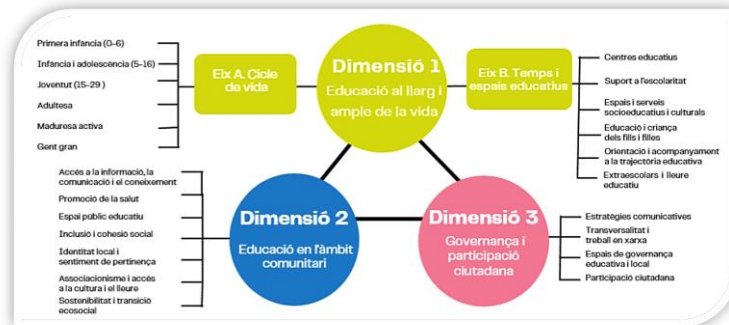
Primera infancia (0–6)
Infancia i adolescencia (5–16)
Joventut (15–29 )
Adultesa
Maduresa activa
Gent gran

Eix A. Cicle de vida

Dimensió 1
Educació al llarg i ample de la vida

Eix B. Temps i espais educatius

Centres educatius
Suport a l'escolaritat
Espais i serveis socioeducatius i culturals
Educació i criança dels fills i filles
Orientació i acompanyament a la trajectòria educativa
Extraescolars i lleure educatiu

Accés a la informació, la comunicació i el coneixement
Promoció de la salut
Espai públic educatiu
Inclusió i cohesió social
Identitat local i sentiment de pertinença
Associacionisme i accés a la cultura i el lleure
Sostenibilitat i transició ecosocial

Dimensió 2
Educació en l'àmbit comunitari

Dimensió 3
Governança i participació ciutadana

Estratègies comunicatives
Transversalitat i treball en xarxa
Espais de governança educativa i local
Participació ciutadana